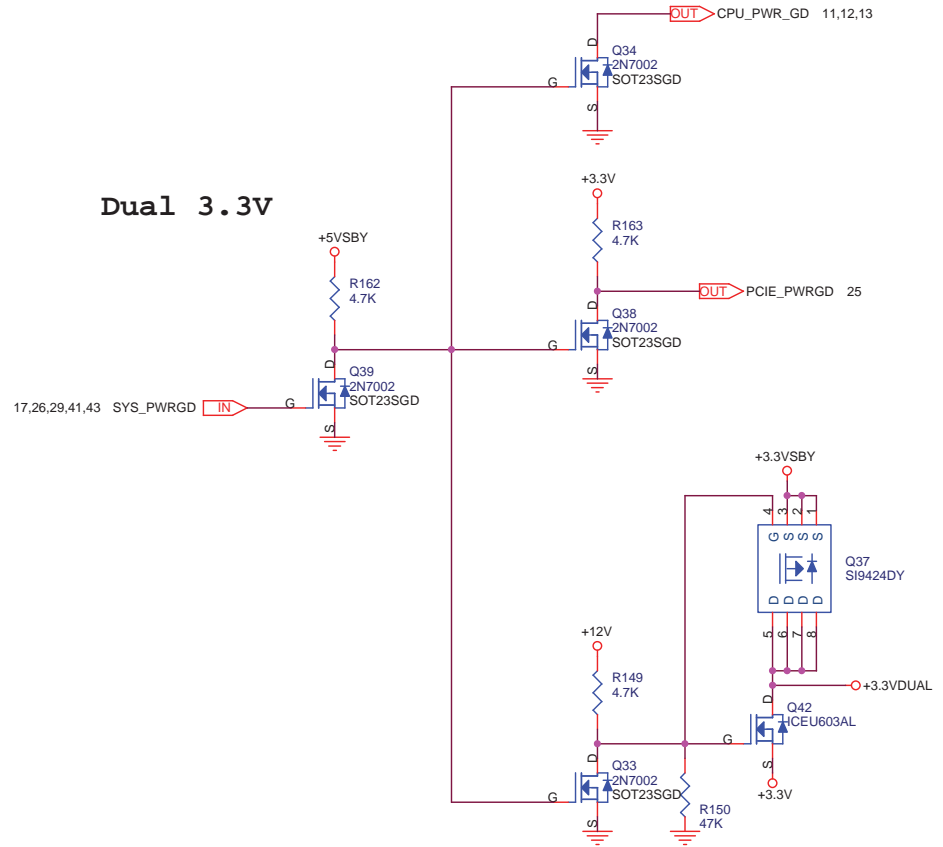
OUT CPU_PWR_GD 11,12,13

Q34
2N7002
SOT23SGD
D
G
S

Dual 3.3V

+3.3V
R163
4.7K

OUT PCIE_PWRGD 25

+5VSBY
R162
4.7K

Q38
2N7002
SOT23SGD
D
G
S

Q39
2N7002
SOT23SGD
D
G
S

17,26,29,41,43 SYS_PWRGD IN

+3.3VSBY
4 3 2 1
G S S S
Q37
SI9424DY
D D D D
5 6 7 8

+12V
R149
4.7K

+3.3VDUAL
D
Q42
CEU603AL
G
S
+3.3V

Q33
2N7002
SOT23SGD
D
G
S

R150
47K